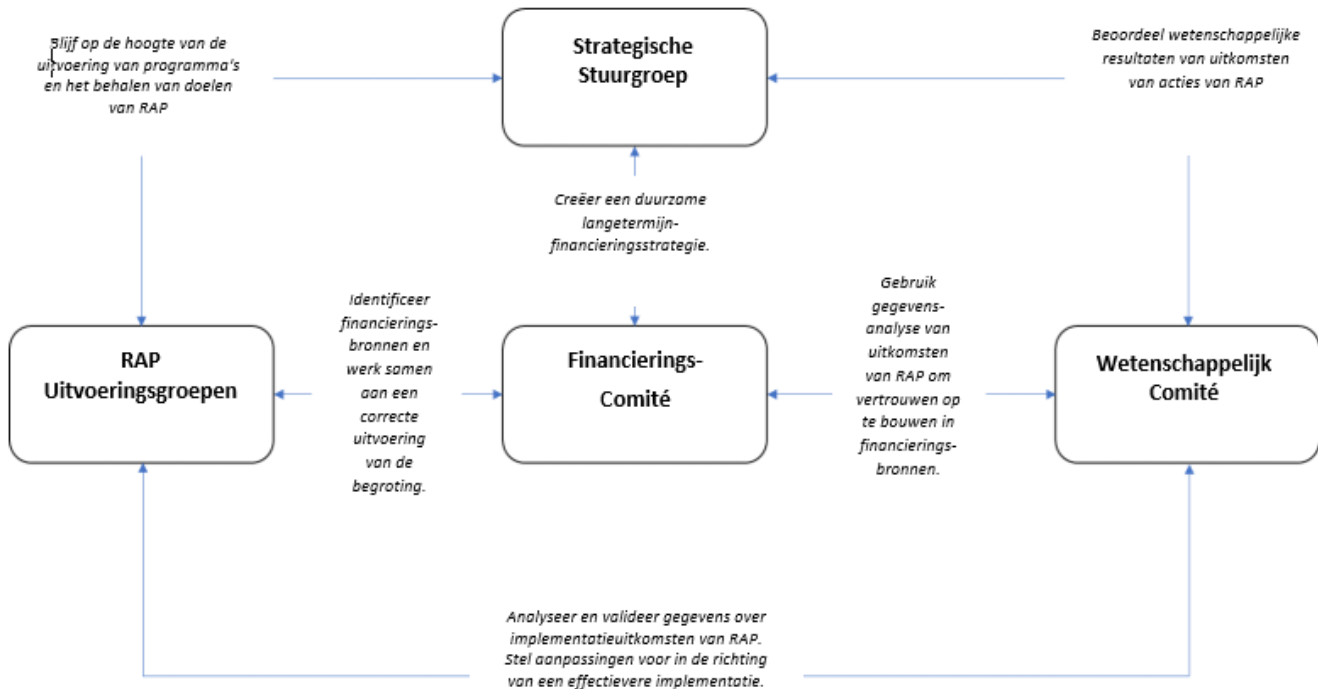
Blijf op de hoogte van de uitvoering van programma's en het behalen van doelen van RAP

Strategische Stuurgroep

Beoordeel wetenschappelijke resultaten van uitkomsten van acties van RAP

Creëer een duurzame langetermijn-financieringsstrategie.

Identificeer financieringsbronnen en werk samen aan een correcte uitvoering van de begroting.

Gebruik gegevens-analyse van uitkomsten van RAP om vertrouwen op te bouwen in financieringsbronnen.

RAP Uitvoeringsgroepen

Financierings-Comité

Wetenschappelijk Comité

Analyseer en valideer gegevens over implementatieuitkomsten van RAP. Stel aanpassingen voor in de richting van een effectievere implementatie.